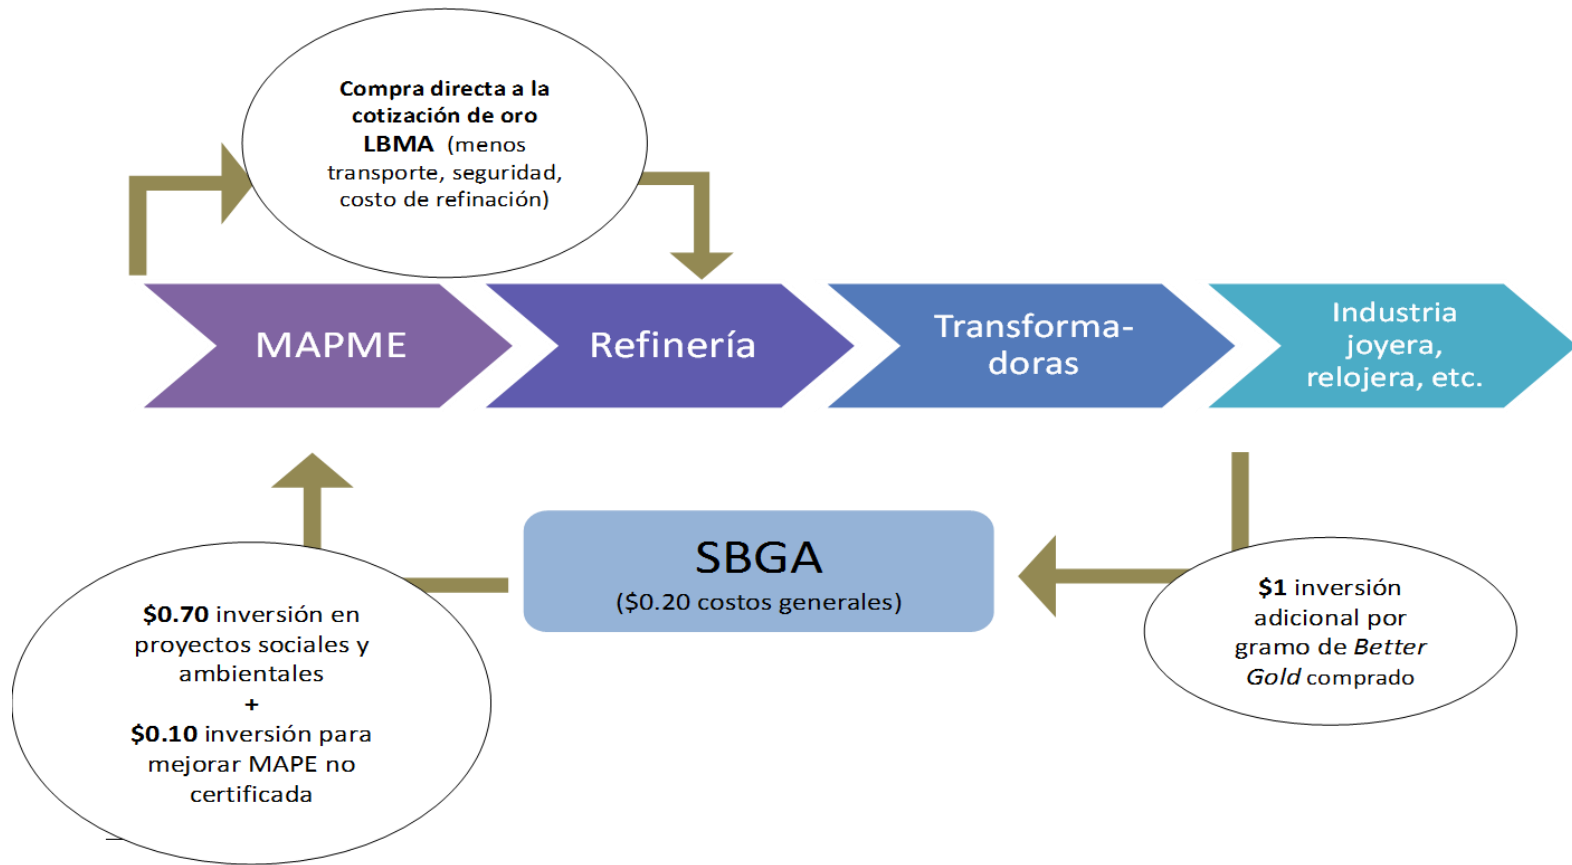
Compra directa a la cotización de oro LBMA (menos transporte, seguridad, costo de refinación)

MAPME

Refinería

Transformadoras

Industria joyera, relojera, etc.

SBGA
($0.20 costos generales)

$0.70 inversión en proyectos sociales y ambientales
+
$0.10 inversión para mejorar MAPE no certificada

$1 inversión adicional por gramo de Better Gold comprado